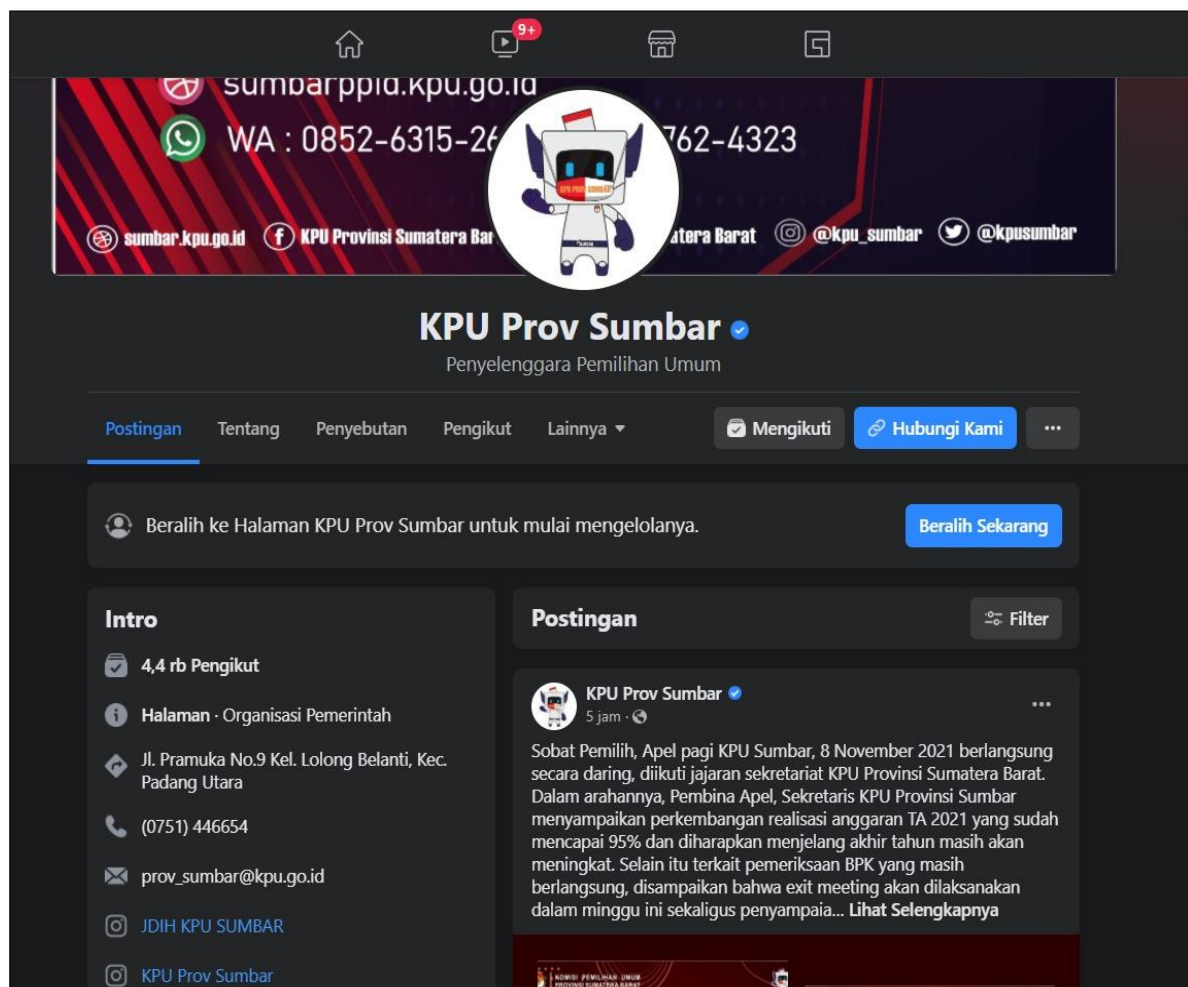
9+

sumbarppid.kpu.go.id

WA : 0852-6315-26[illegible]762-4323

sumbar.kpu.go.id KPU Provinsi Sumatera Bar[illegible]atera Barat @kpu_sumbar @kpusumbar

KPU PROV SUMBAR

KPU Prov Sumbar

Penyelenggara Pemilihan Umum

Postingan Tentang Penyebutan Pengikut Lainnya

Mengikuti Hubungi Kami ···

Beralih ke Halaman KPU Prov Sumbar untuk mulai mengelolanya.

Beralih Sekarang

Intro

4,4 rb Pengikut

Halaman · Organisasi Pemerintah

Jl. Pramuka No.9 Kel. Lolong Belanti, Kec. Padang Utara

(0751) 446654

prov_sumbar@kpu.go.id

JDIH KPU SUMBAR

KPU Prov Sumbar

Postingan

Filter

KPU Prov Sumbar
5 jam ·

Sobat Pemilih, Apel pagi KPU Sumbar, 8 November 2021 berlangsung secara daring, diikuti jajaran sekretariat KPU Provinsi Sumatera Barat. Dalam arahannya, Pembina Apel, Sekretaris KPU Provinsi Sumbar menyampaikan perkembangan realisasi anggaran TA 2021 yang sudah mencapai 95% dan diharapkan menjelang akhir tahun masih akan meningkat. Selain itu terkait pemeriksaan BPK yang masih berlangsung, disampaikan bahwa exit meeting akan dilaksanakan dalam minggu ini sekaligus penyampaia... Lihat Selengkapnya

KOMISI PEMILIHAN UMUM PROVINSI SUMATERA BARAT